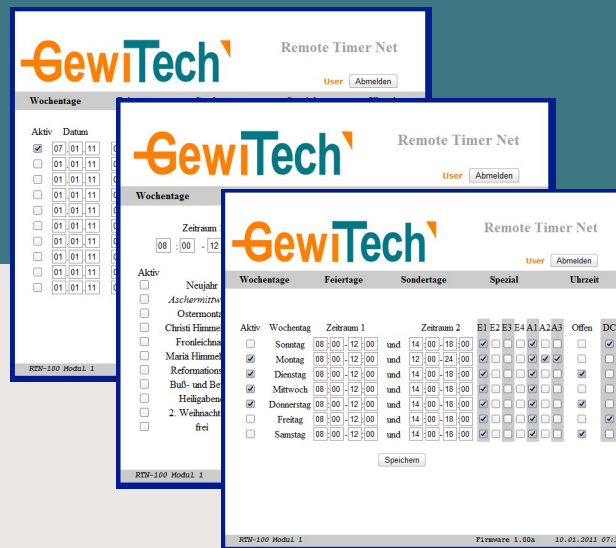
GewiTech Remote Timer Net

User Abmelden

Wochentage

Aktiv Datum

07 . 01 . 11
01 . 01 . 11
01 . 01 . 11
01 . 01 . 11
01 . 01 . 11
01 . 01 . 11
01 . 01 . 11
01 . 01 . 11
01 . 01 . 11
01 . 01 . 11

RTN-100 Modul 1

GewiTech Remote Timer Net

User Abmelden

Wochentage

Zeitraum

08 : 00 - 12

Aktiv
Neujahr
Aschermittw
Ostermonta
Christi Himme
Fronleichna
Mariä Himmel
Reformations
Buß- und Be
Heiligabend
2. Weihnacht
frei

RTN-100 Modul 1

GewiTech Remote Timer Net

User Abmelden

Wochentage Feiertage Sondertage Spezial Uhrzeit

| Aktiv | Wochentag | Zeitraum 1 | | Zeitraum 2 | E1 | E2 | E3 | E4 | A1 | A2 | A3 | Offen | DC |
|---|---|---|---|---|---|---|---|---|---|---|---|---|---|
| | Sonntag | 08 : 00 - 12 : 00 | und | 14 : 00 - 18 : 00 | | | | | | | | | |
| | Montag | 08 : 00 - 12 : 00 | und | 12 : 00 - 24 : 00 | | | | | | | | | |
| | Dienstag | 08 : 00 - 12 : 00 | und | 14 : 00 - 18 : 00 | | | | | | | | | |
| | Mittwoch | 08 : 00 - 12 : 00 | und | 14 : 00 - 18 : 00 | | | | | | | | | |
| | Donnerstag | 08 : 00 - 12 : 00 | und | 14 : 00 - 18 : 00 | | | | | | | | | |
| | Freitag | 08 : 00 - 12 : 00 | und | 14 : 00 - 18 : 00 | | | | | | | | | |
| | Samstag | 08 : 00 - 12 : 00 | und | 14 : 00 - 18 : 00 | | | | | | | | | |

Speichern

RTN-100 Modul 1 Firmware 1.00a 10.01.2011 07:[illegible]